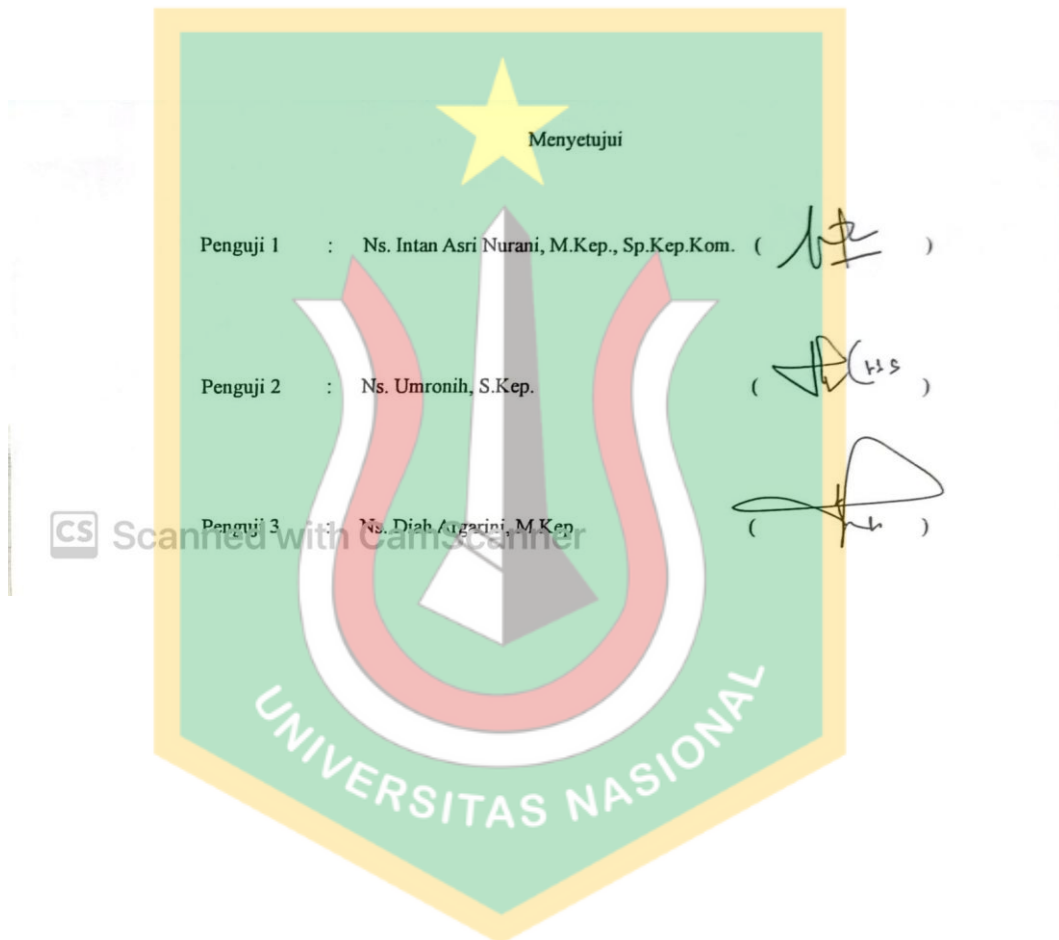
Menyetujui

Penguji 1 : Ns. Intan Asri Nurani, M.Kep., Sp.Kep.Kom. ( )

Penguji 2 : Ns. Umronih, S.Kep. ( )

Penguji 3 : Ns. Diah Argarini, M.Kep. ( )

CS Scanned with CamScanner

UNIVERSITAS NASIONAL